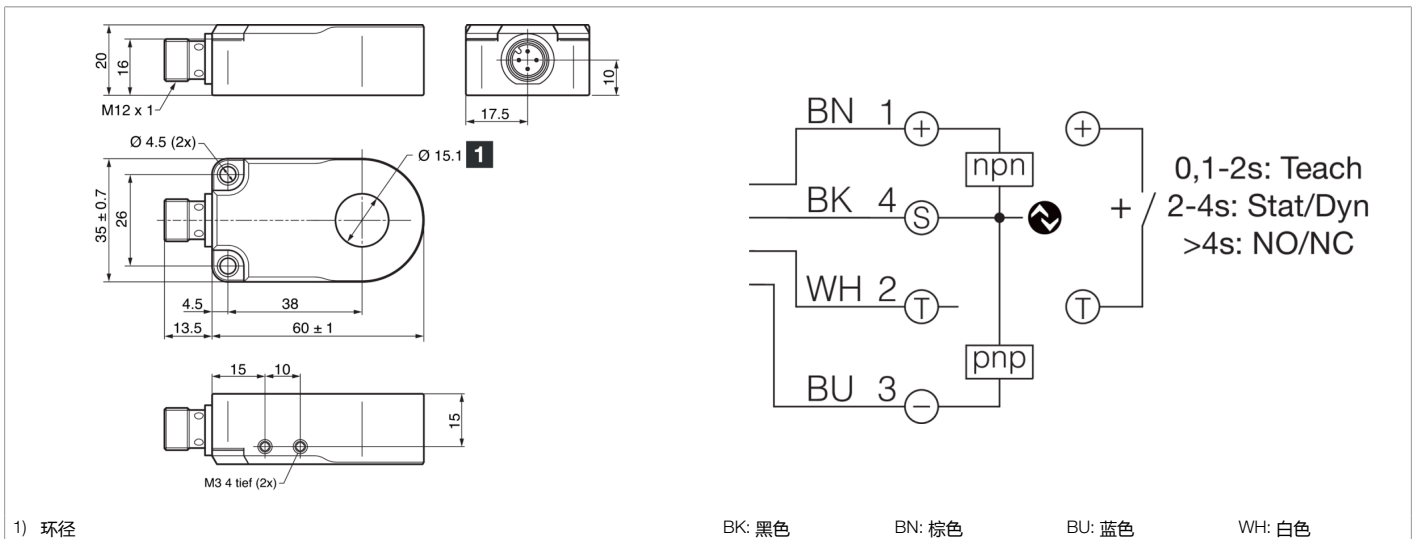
20
16
M12 x 1
10
17.5
Ø 4.5 (2x)
Ø 15.1 1
35 ± 0.7
26
4.5
38
13.5
60 ± 1
15
10
15
M3 4 tief (2x)

BN 1 +
npn
BK 4 S
WH 2 T
pnp
BU 3 –
+
0,1-2s: Teach
+ / 2-4s: Stat/Dyn
>4s: NO/NC
T

1) 环径

BK: 黑色 BN: 棕色 BU: 蓝色 WH: 白色